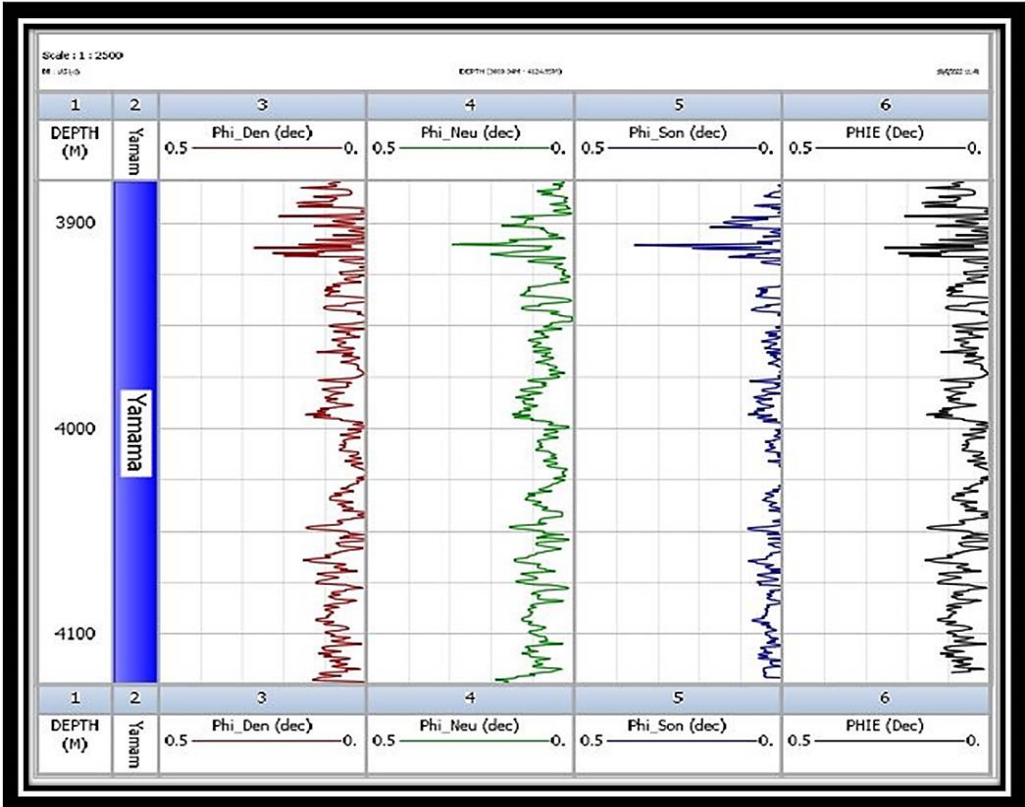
Scale : 1 : 2500
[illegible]

DEPTH ([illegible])

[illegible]

| 1 | 2 | 3 | 4 | 5 | 6 |
|---|---|---|---|---|---|
| DEPTH (M) | Yamam | Phi_Den (dec) 0.5 0. | Phi_Neu (dec) 0.5 0. | Phi_Son (dec) 0.5 0. | PHIE (Dec) 0.5 0. |

3900

Yamama

4000

4100

| 1 | 2 | 3 | 4 | 5 | 6 |
|---|---|---|---|---|---|
| DEPTH (M) | Yamam | Phi_Den (dec) 0.5 0. | Phi_Neu (dec) 0.5 0. | Phi_Son (dec) 0.5 0. | PHIE (Dec) 0.5 0. |